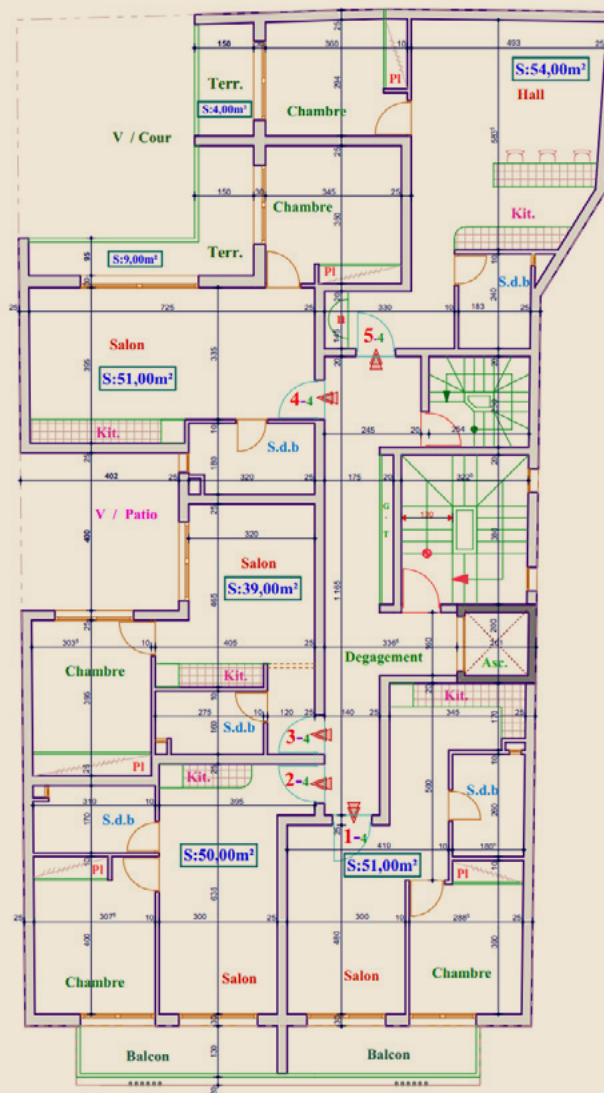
150
300
10
493
S:54,00m²
Terr.
Pl
Hall
S:4,00m²
Chambre
V / Cour
Chambre
150
345
25
Kit.
Terr.
S:9,00m²
Pl
S.d.b
725
330
183
Salon
5-4
335
S:51,00m²
4-4
Kit.
245
264
S.d.b
402
320
175
322
V / Patio
G.T
Salon
320
S:39,00m²
1.165
303
405
336
Chambre
Degagement
Asc.
Kit.
Kit.
275
120
140
345
S.d.b
3-4
Pl
Kit.
2-4
500
S.d.b
319
395
S.d.b
S:50,00m²
1-4
419
Pl
S:51,00m²
Pl
307
300
300
288
Chambre
Salon
Salon
Chambre
Balcon
Balcon